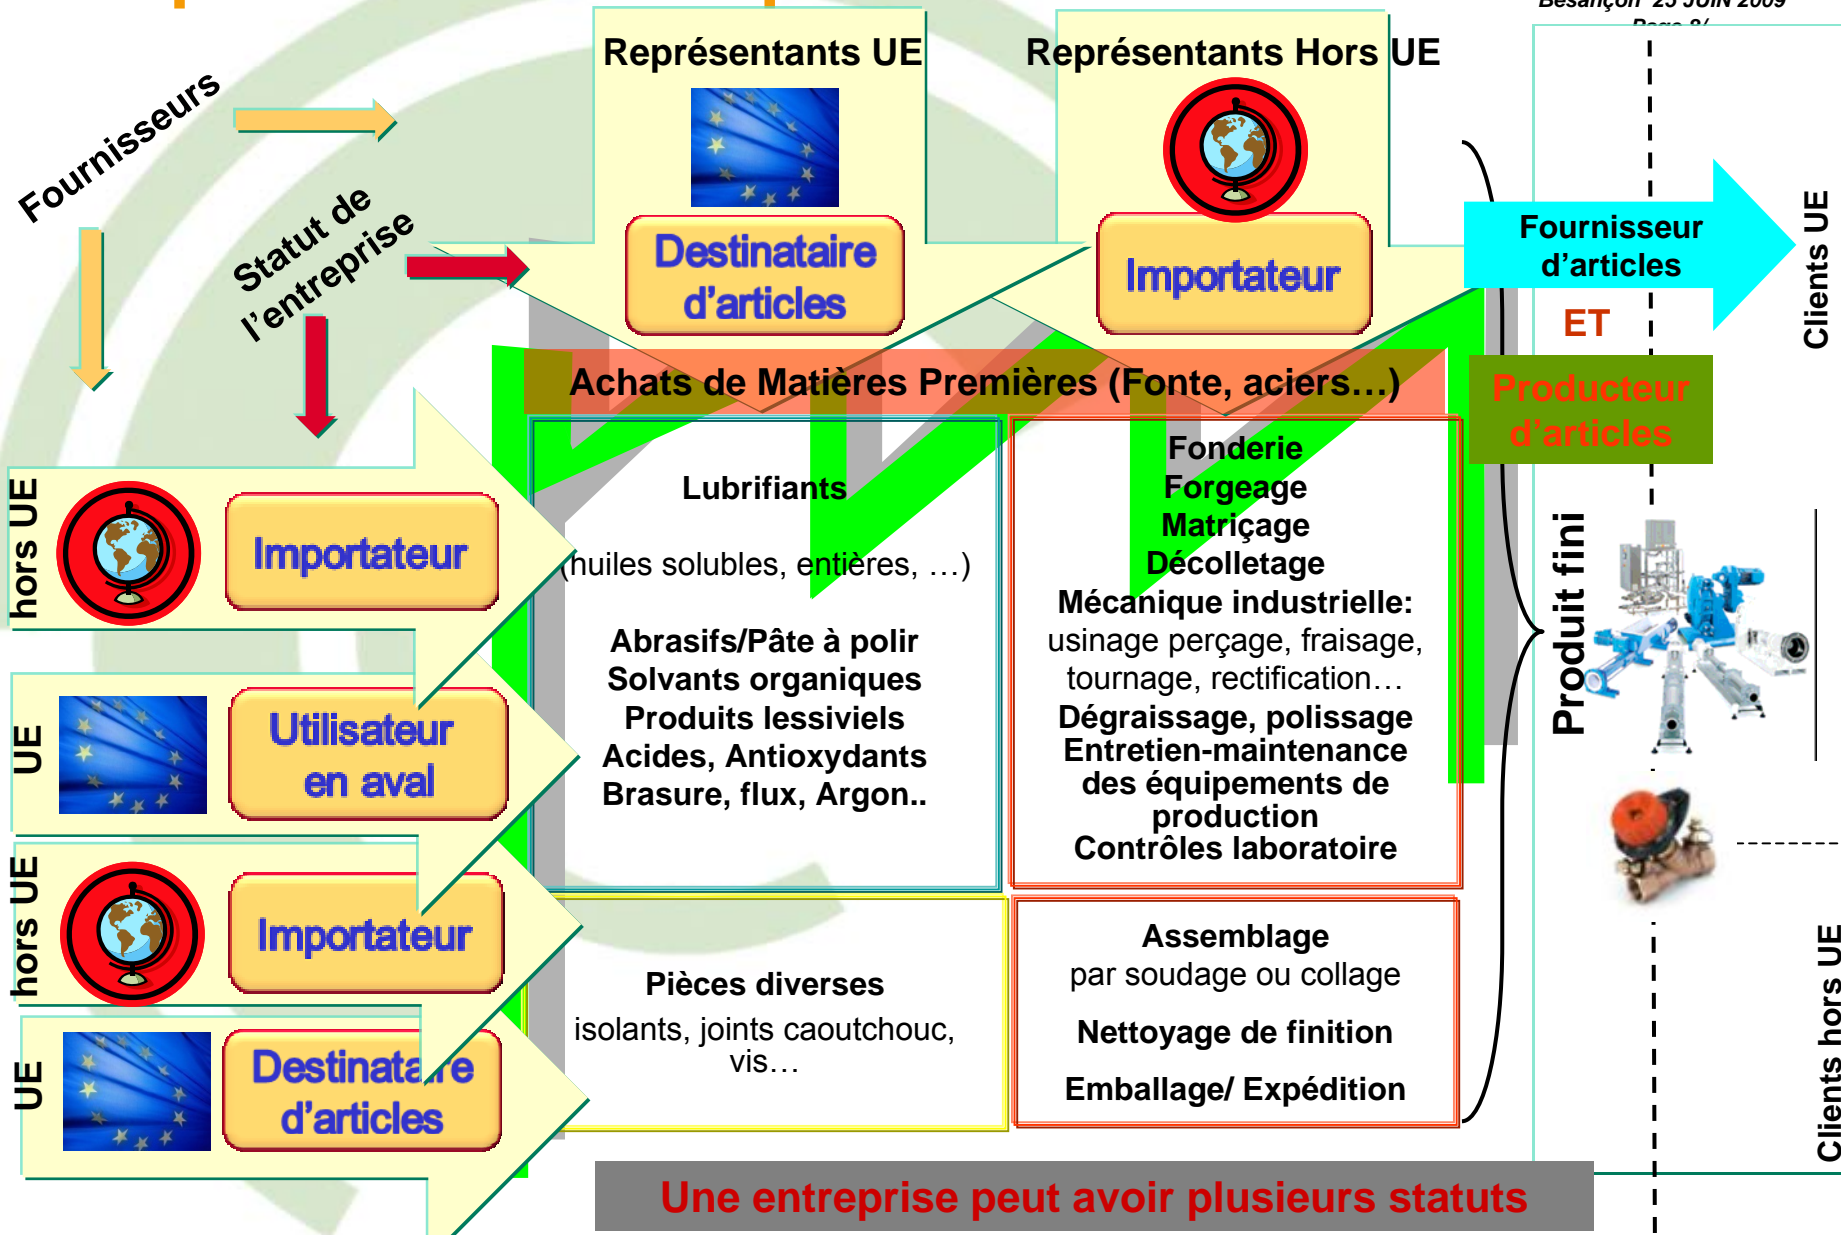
Besançon 23 JUIN 2009

Page 8/

Fournisseurs

Statut de l'entreprise

Représentants UE

Destinataire d'articles

Représentants Hors UE

Importateur

Fournisseur d'articles

ET

Producteur d'articles

Clients UE

Achats de Matières Premières (Fonte, aciers…)

hors UE

Importateur

UE

Utilisateur en aval

hors UE

Importateur

UE

Destinataire d'articles

Lubrifiants

(huiles solubles, entières, …)

Abrasifs/Pâte à polir
Solvants organiques
Produits lessiviels
Acides, Antioxydants
Brasure, flux, Argon..

Fonderie
Forgeage
Matriçage
Décolletage
Mécanique industrielle:
usinage perçage, fraisage, tournage, rectification…
Dégraissage, polissage
Entretien-maintenance des équipements de production
Contrôles laboratoire

Produit fini

Pièces diverses
isolants, joints caoutchouc, vis…

Assemblage
par soudage ou collage
Nettoyage de finition
Emballage/ Expédition

Clients hors UE

Une entreprise peut avoir plusieurs statuts